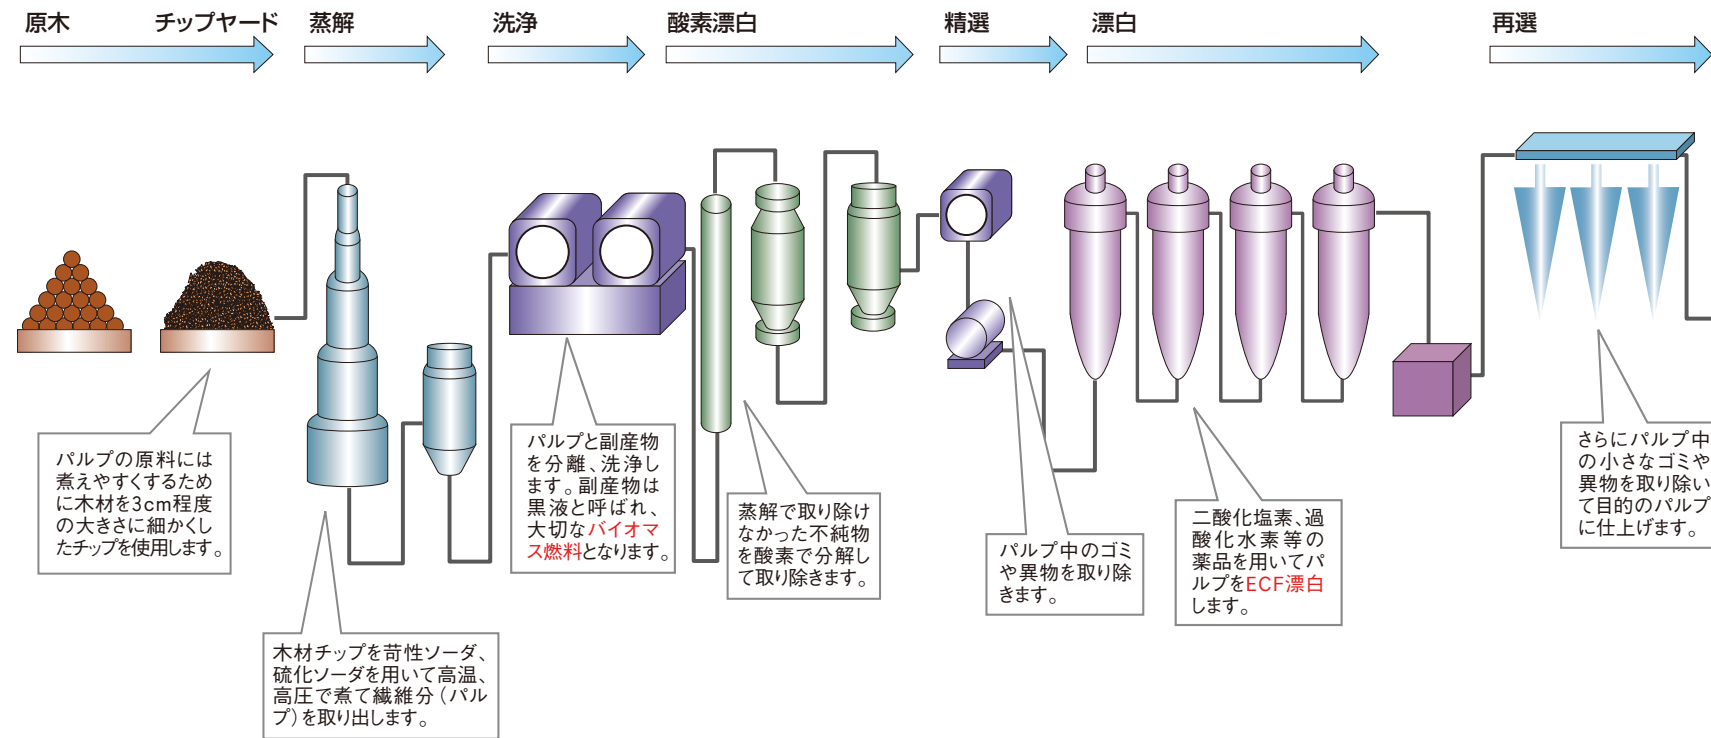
原木　チップヤード　蒸解　洗浄　酸素漂白　精選　漂白　再選

パルプの原料には煮えやすくするために木材を3cm程度の大きさに細かくしたチップを使用します。

木材チップを苛性ソーダ、硫化ソーダを用いて高温、高圧で煮て繊維分（パルプ）を取り出します。

パルプと副産物を分離、洗浄します。副産物は黒液と呼ばれ、大切なバイオマス燃料となります。

蒸解で取り除けなかった不純物を酸素で分解して取り除きます。

パルプ中のゴミや異物を取り除きます。

二酸化塩素、過酸化水素等の薬品を用いてパルプをECF漂白します。

さらにパルプ中の小さなゴミや異物を取り除いて目的のパルプに仕上げます。